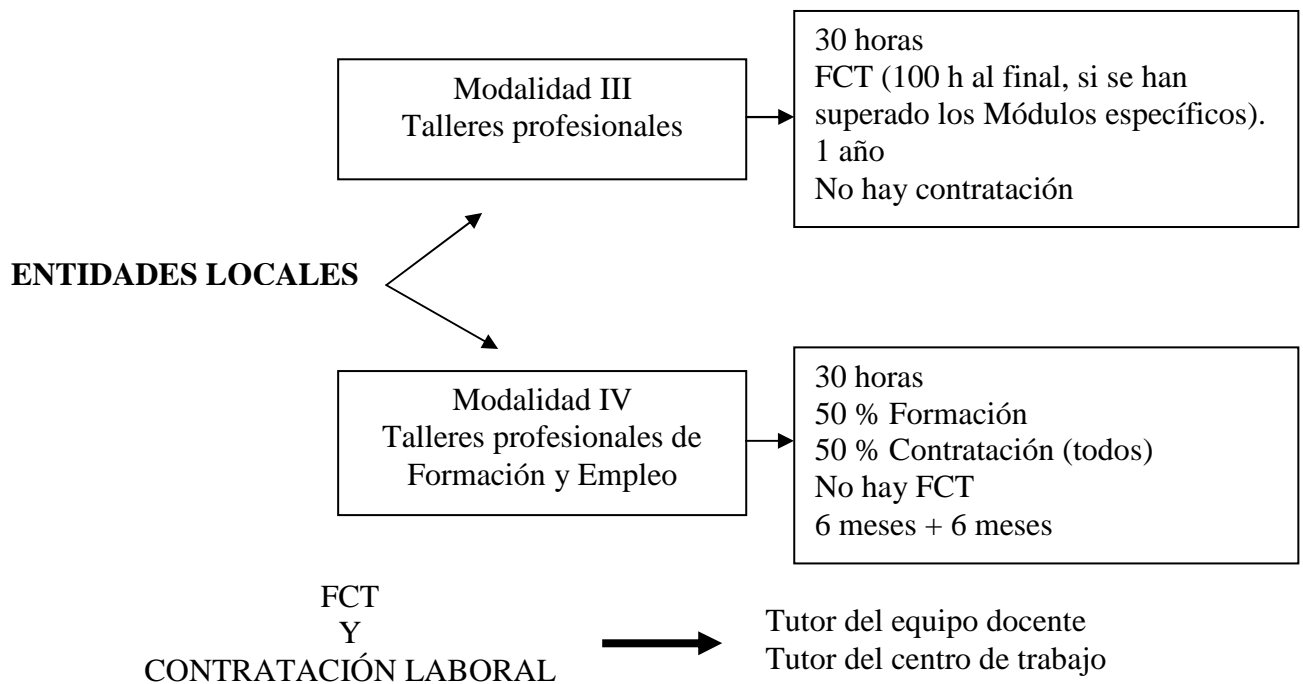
Modalidad III
Talleres profesionales

30 horas
FCT (100 h al final, si se han superado los Módulos específicos).
1 año
No hay contratación

ENTIDADES LOCALES

Modalidad IV
Talleres profesionales de Formación y Empleo

30 horas
50 % Formación
50 % Contratación (todos)
No hay FCT
6 meses + 6 meses

FCT
Y
CONTRATACIÓN LABORAL

Tutor del equipo docente
Tutor del centro de trabajo